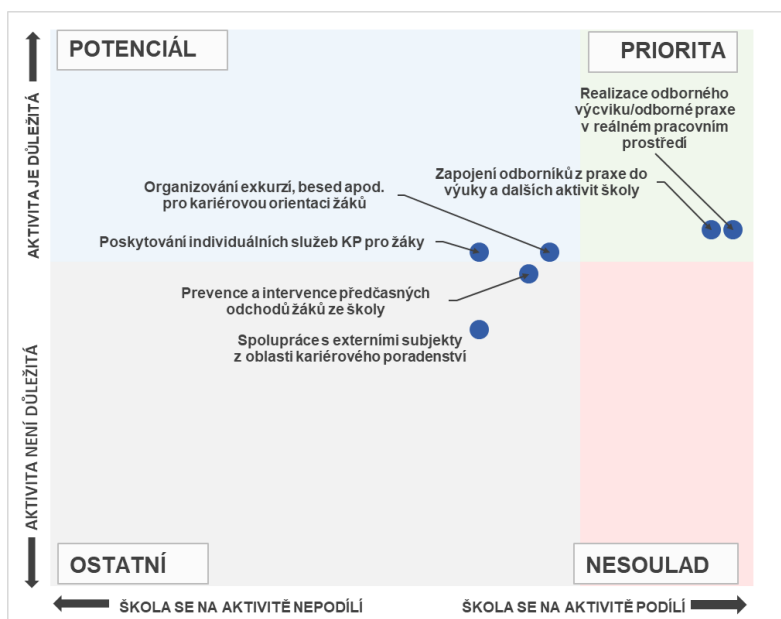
POTENCIÁL

PRIORITA

AKTIVITA JE DŮLEŽITÁ

Realizace odborného výcviku/odborné praxe v reálném pracovním prostředí

Zapojení odborníků z praxe do výuky a dalších aktivit školy

Organizování exkurzí, besed apod. pro kariérovou orientaci žáků

Poskytování individuálních služeb KP pro žáky

Prevence a intervence předčasných odchodů žáků ze školy

Spolupráce s externími subjekty z oblasti kariérového poradenství

AKTIVITA NENÍ DŮLEŽITÁ

OSTATNÍ

NESOULAD

ŠKOLA SE NA AKTIVITĚ NEPODÍLÍ

ŠKOLA SE NA AKTIVITĚ PODÍLÍ